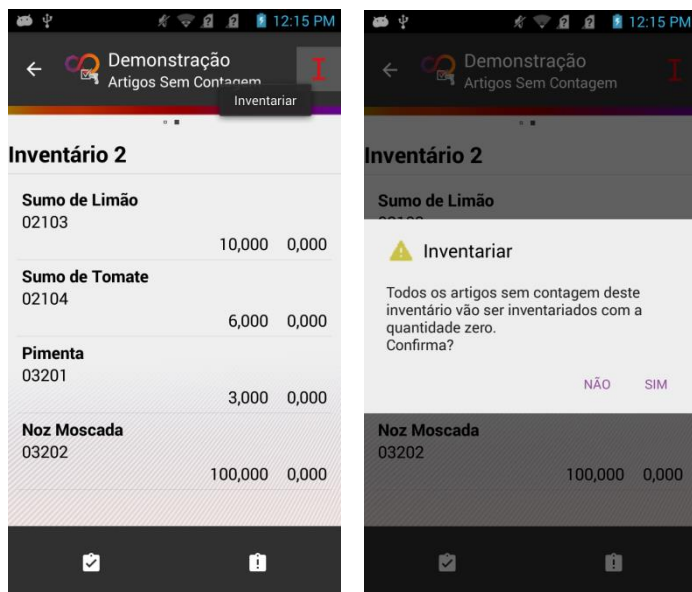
12:15 PM

Demonstração
Artigos Sem Contagem

I

Inventariar

Inventário 2

Sumo de Limão
02103
10,000 0,000

Sumo de Tomate
02104
6,000 0,000

Pimenta
03201
3,000 0,000

Noz Moscada
03202
100,000 0,000

12:15 PM

Demonstração
Artigos Sem Contagem

I

Inventário 2

Sumo de Limão

Inventariar

Todos os artigos sem contagem deste inventário vão ser inventariados com a quantidade zero.
Confirma?

NÃO SIM

Noz Moscada
03202
100,000 0,000